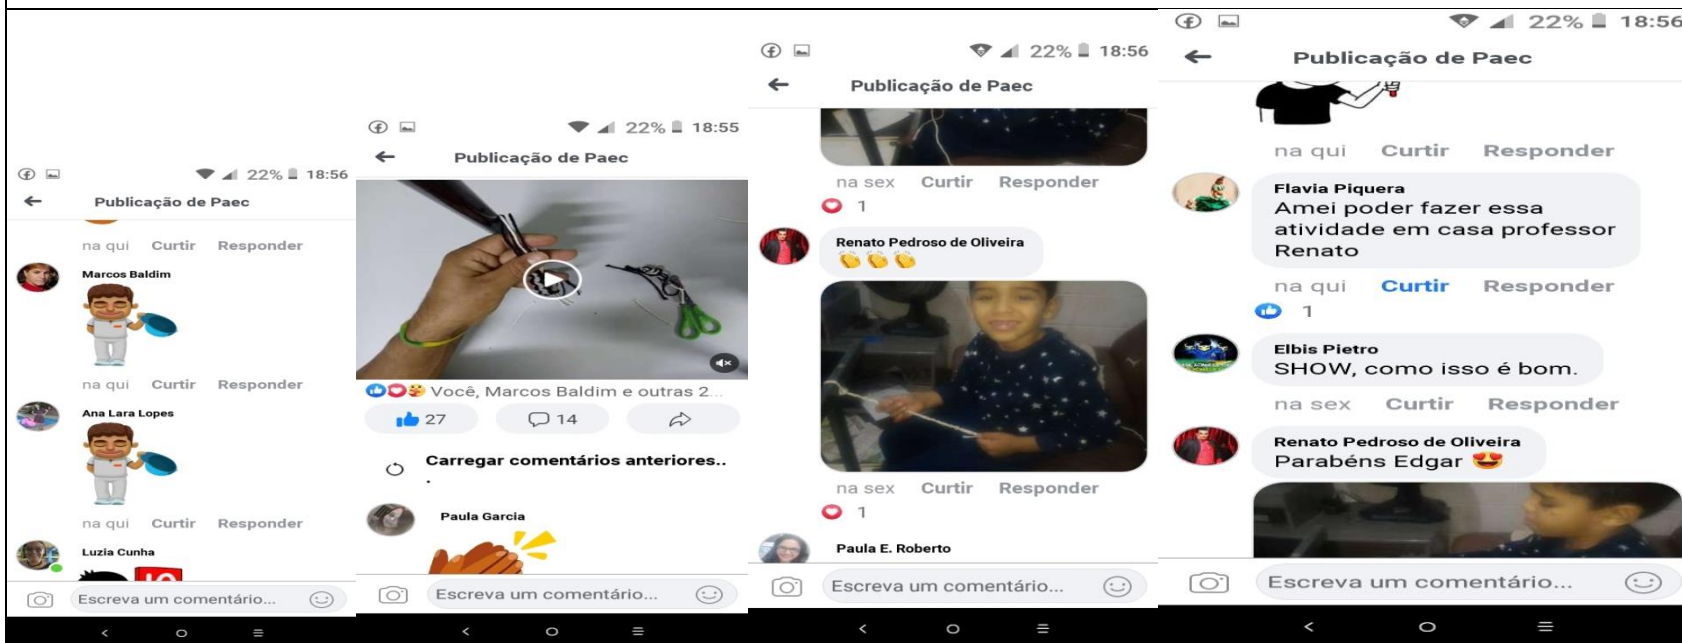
22% 18:56

Publicação de Paec

na qui Curtir Responder

Marcos Baldim

na qui Curtir Responder

Ana Lara Lopes

na qui Curtir Responder

Luzia Cunha

Escreva um comentário...

22% 18:55

Publicação de Paec

Você, Marcos Baldim e outras 2...

27

14

Carregar comentários anteriores..

Paula Garcia

Escreva um comentário...

22% 18:56

Publicação de Paec

na sex Curtir Responder

1

Renato Pedroso de Oliveira

na sex Curtir Responder

1

Paula E. Roberto

Escreva um comentário...

22% 18:56

Publicação de Paec

na qui Curtir Responder

Flavia Piquera
Amei poder fazer essa atividade em casa professor Renato

na qui Curtir Responder

1

Elbis Pietro
SHOW, como isso é bom.

na sex Curtir Responder

Renato Pedroso de Oliveira
Parabéns Edgar

Escreva um comentário...